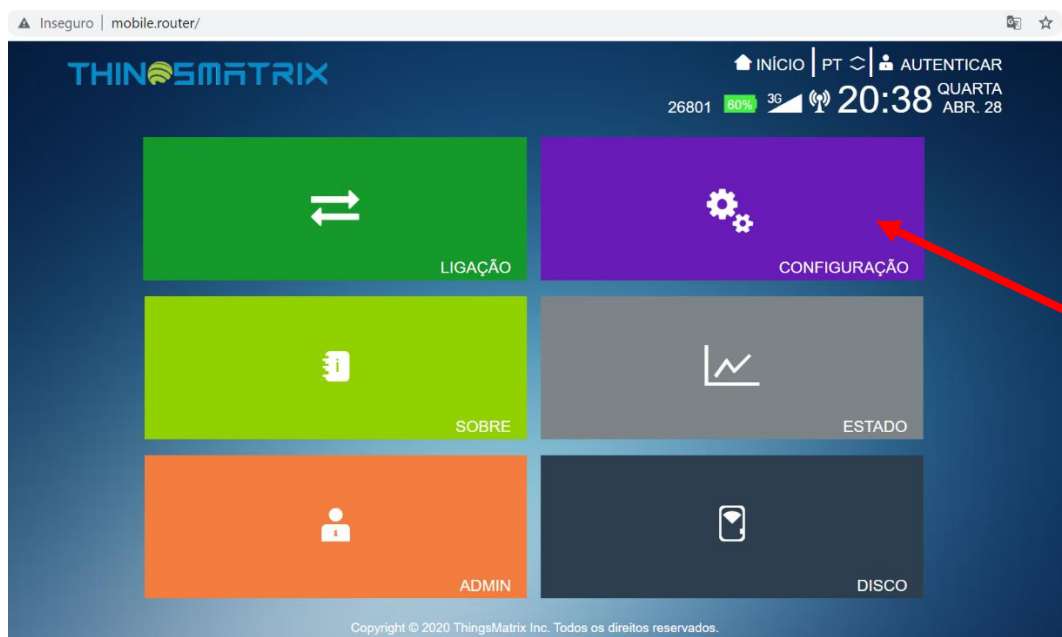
Inseguro | mobile.router/

THINGSMATRIX

INÍCIO | PT | AUTENTICAR

26801 80% 3G 20:38 QUARTA ABR. 28

LIGAÇÃO

CONFIGURAÇÃO

SOBRE

ESTADO

ADMIN

DISCO

Copyright © 2020 ThingsMatrix Inc. Todos os direitos reservados.